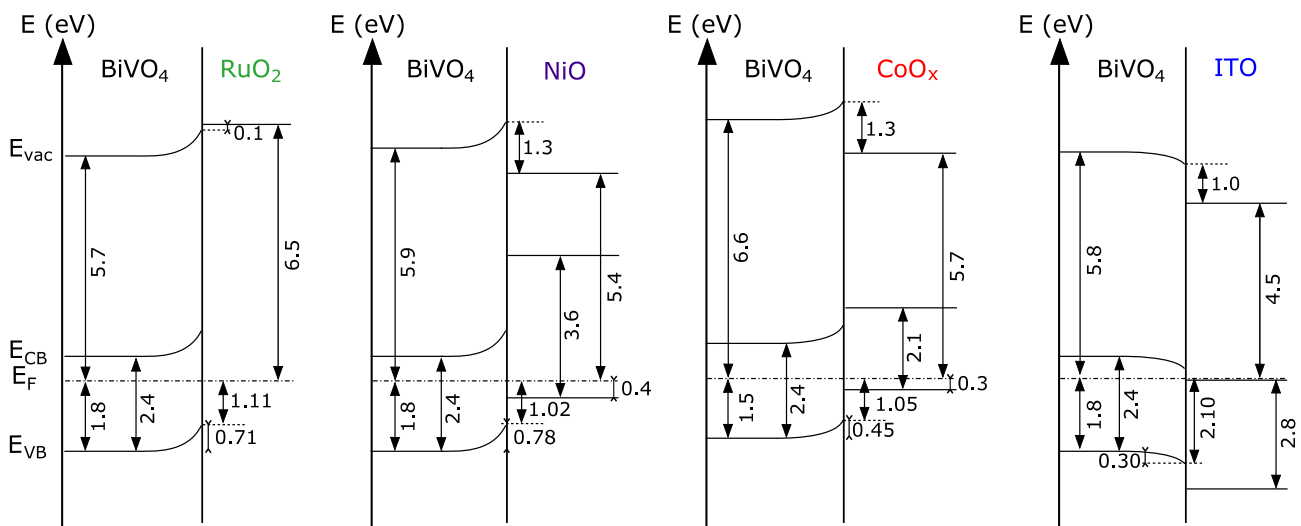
E (eV)

$BiVO_4$ $RuO_2$

$E_{vac}$

0.1

5.7

6.5

$E_{CB}$

$E_F$

1.8

2.4

1.11

$E_{VB}$

0.71

E (eV)

$BiVO_4$ NiO

1.3

5.9

5.4

3.6

1.8

2.4

0.4

1.02

0.78

E (eV)

$BiVO_4$ $CoO_x$

1.3

6.6

5.7

2.1

1.5

2.4

0.3

1.05

0.45

E (eV)

$BiVO_4$ ITO

1.0

5.8

4.5

1.8

2.4

2.10

2.8

0.30